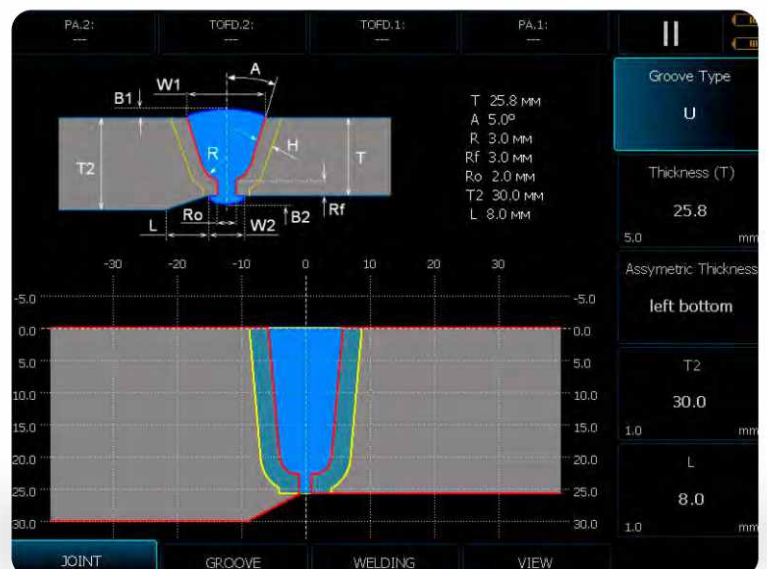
PA.2:
---
TOFD.2:
---
TOFD.1:
---
PA.1:
---
II

B1
W1
A
R
H
T2
T
Ro
Rf
L
W2
B2

T 25.8 мм
A 5.0º
R 3.0 мм
Rf 3.0 мм
Ro 2.0 мм
T2 30.0 мм
L 8.0 мм

-30 -20 -10 0 10 20 30
-5.0
0.0
5.0
10.0
15.0
20.0
25.0
30.0

Groove Type
U

Thickness (T)
25.8
5.0 mm

Assymetric Thickness
left bottom

T2
30.0
1.0 mm

L
8.0
1.0 mm

JOINT
GROOVE
WELDING
VIEW